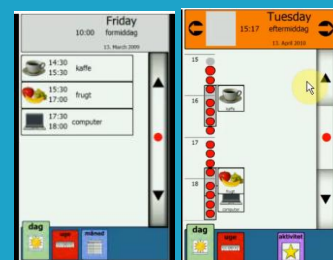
Friday
10:00 formiddag
13. March 2009

14:30
15:30
kaffe

15:30
17:00
frugt

17:30
18:00
computer

dag
uge
måned

Tuesday
15:17 eftermiddag
13. April 2010

15
16
kaffe
17
18
frugt
computer

dag
uge
aktivitet